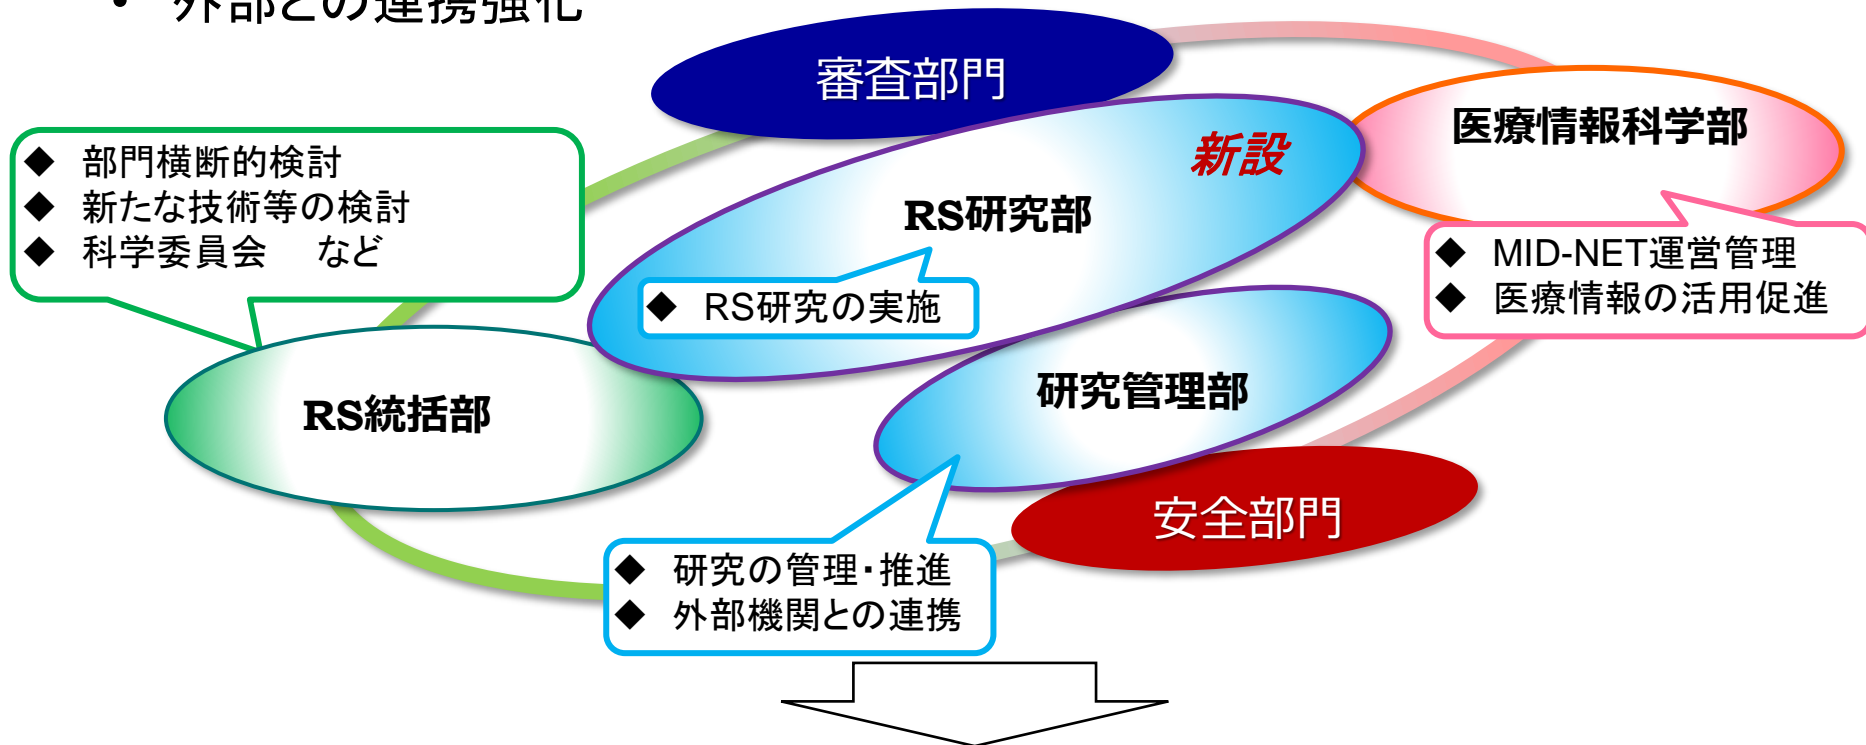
• 外部との連携強化

審査部門

医療情報科学部

◆ 部門横断的検討
◆ 新たな技術等の検討
◆ 科学委員会　など

新設

RS研究部

◆ RS研究の実施

◆ MID-NET運営管理
◆ 医療情報の活用促進

RS統括部

研究管理部

安全部門

◆ 研究の管理・推進
◆ 外部機関との連携